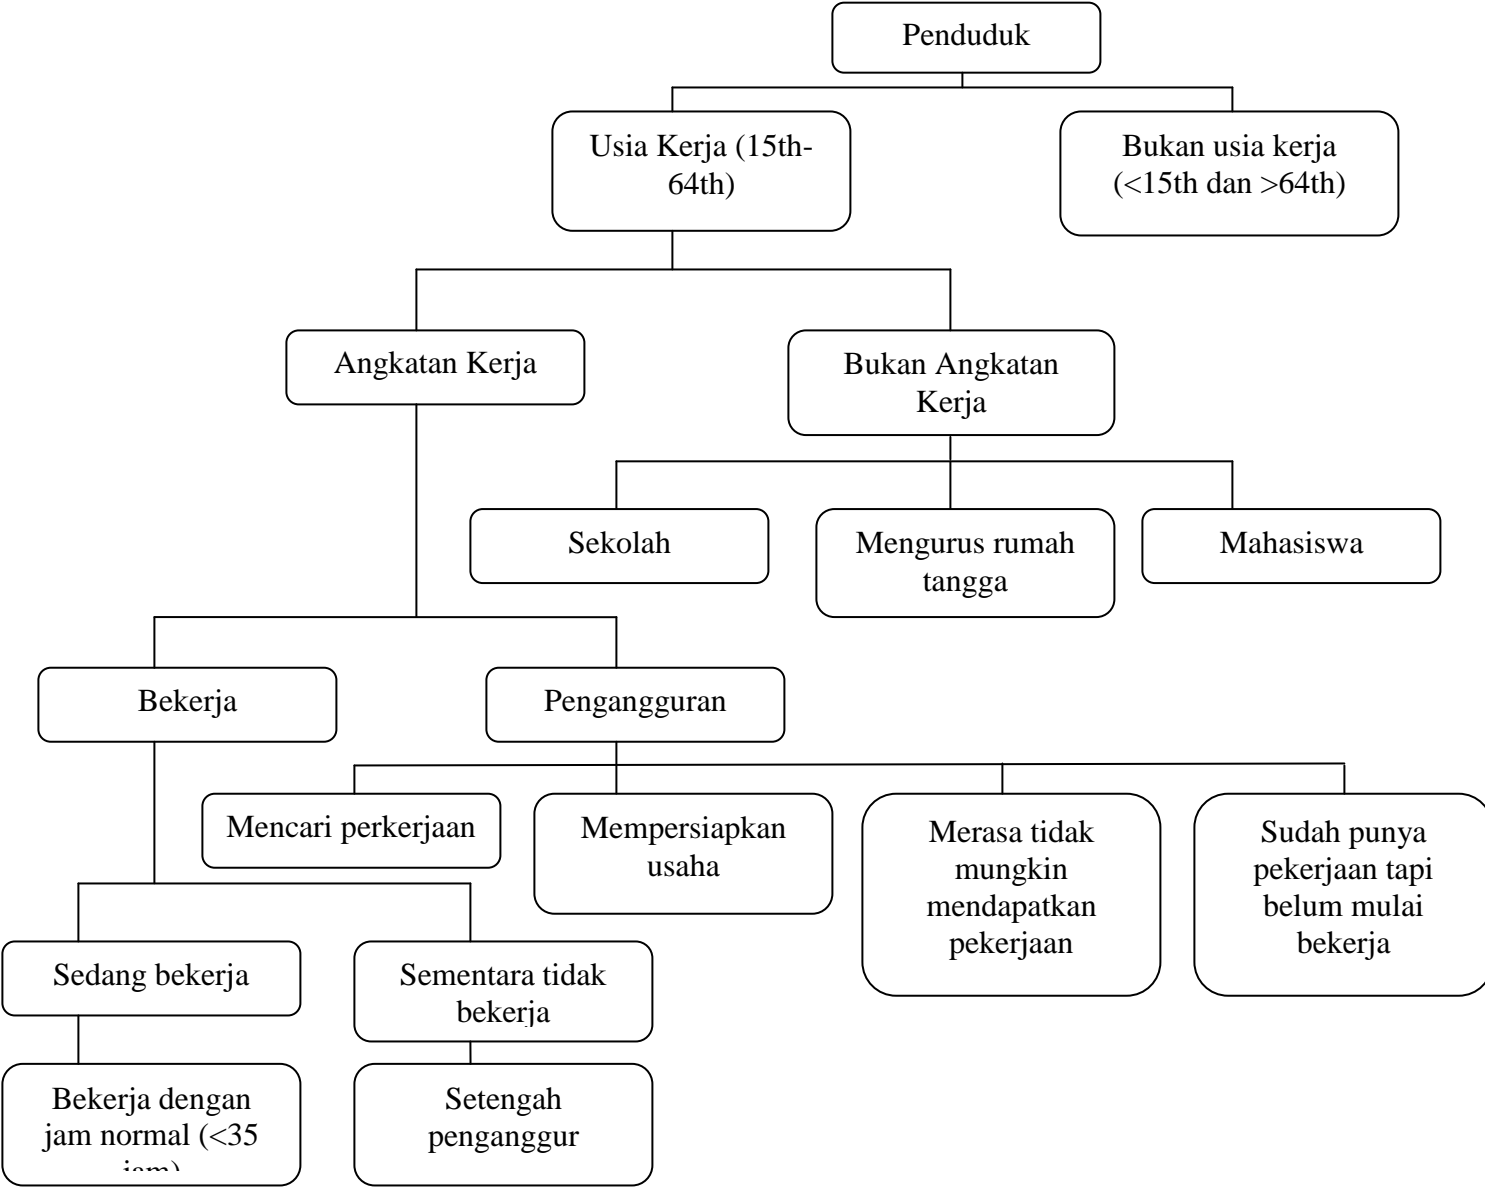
Penduduk

Usia Kerja (15th-64th)

Bukan usia kerja (<15th dan >64th)

Angkatan Kerja

Bukan Angkatan Kerja

Sekolah

Mengurus rumah tangga

Mahasiswa

Bekerja

Pengangguran

Mencari perkerjaan

Mempersiapkan usaha

Merasa tidak mungkin mendapatkan pekerjaan

Sudah punya pekerjaan tapi belum mulai bekerja

Sedang bekerja

Sementara tidak bekerja

Bekerja dengan jam normal (<35 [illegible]

Setengah penganggur